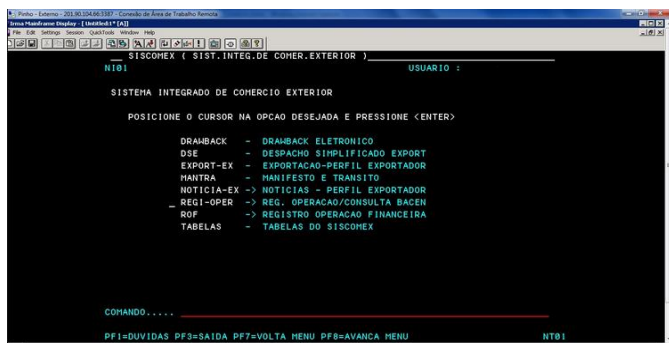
Pinho - Externo - 201.90.104.86:1357 - Conexão de Área de Trabalho Remota
Irma Mainframe Display - [ Untitled1* [A]]
File Edit Settings Session QuickTools Window Help

__ SISCOMEX ( SIST.INTEG.DE COMER.EXTERIOR )
NI01 USUARIO :

SISTEMA INTEGRADO DE COMERCIO EXTERIOR

POSICIONE O CURSOR NA OPCAO DESEJADA E PRESSIONE <ENTER>

DRAWBACK - DRAWBACK ELETRONICO
DSE - DESPACHO SIMPLIFICADO EXPORT
EXPORT-EX - EXPORTACAO-PERFIL EXPORTADOR
MANTRA - MANIFESTO E TRANSITO
NOTICIA-EX -> NOTICIAS - PERFIL EXPORTADOR
_ REGI-OPER -> REG. OPERACAO/CONSULTA BACEN
ROF -> REGISTRO OPERACAO FINANCEIRA
TABELAS - TABELAS DO SISCOMEX

COMANDO.....

PF1=DUVIDAS PF3=SAIDA PF7=VOLTA MENU PF8=AVANCA MENU NT01